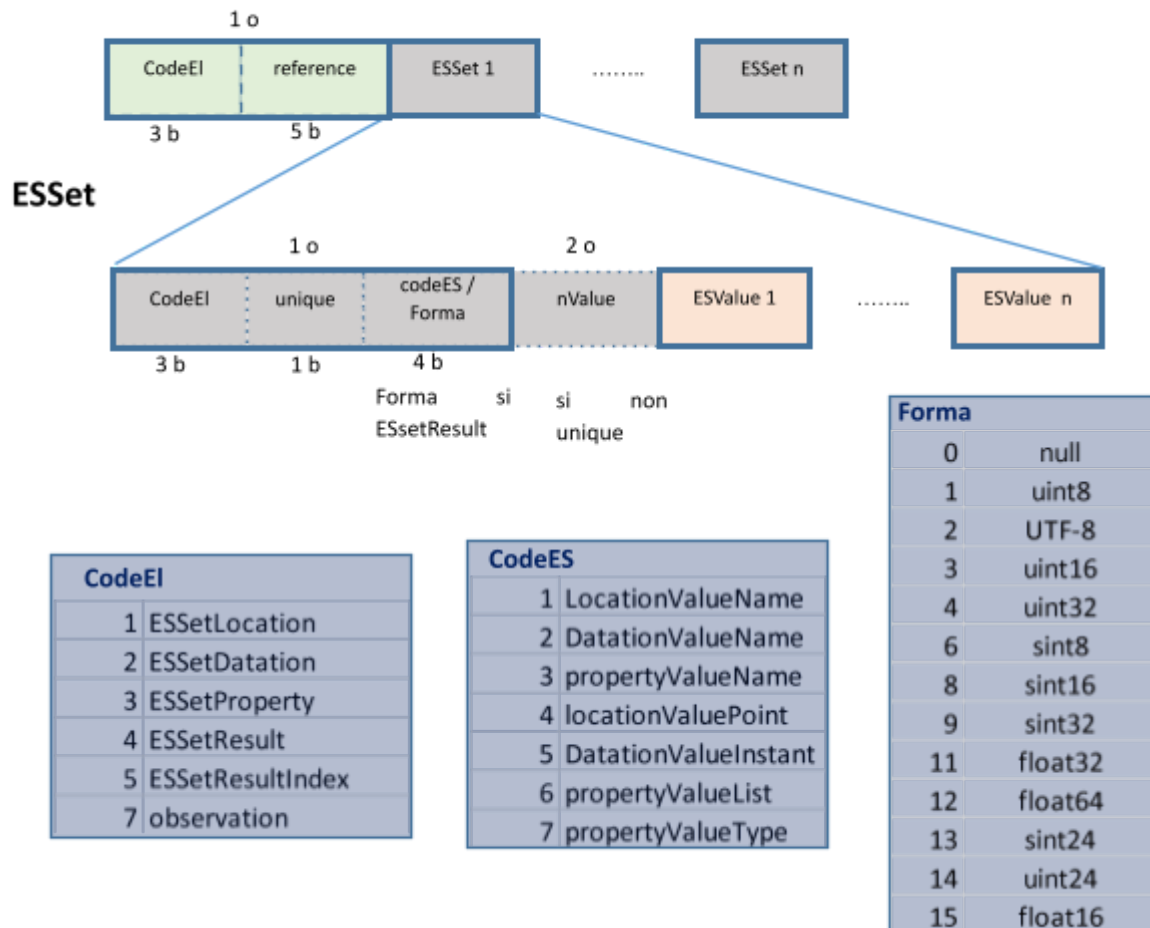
1 o

CodeEl | reference | ESSet 1 | …….. | ESSet n

3 b  5 b

ESSet

1 o  2 o

CodeEl | unique | codeES / Forma | nValue | ESValue 1 | …….. | ESValue n

3 b  1 b  4 b

Forma si ESsetResult

si non unique

| CodeEl | |
|---|---|
| 1 | ESSetLocation |
| 2 | ESSetDatation |
| 3 | ESSetProperty |
| 4 | ESSetResult |
| 5 | ESSetResultIndex |
| 7 | observation |

| CodeES | |
|---|---|
| 1 | LocationValueName |
| 2 | DatationValueName |
| 3 | propertyValueName |
| 4 | locationValuePoint |
| 5 | DatationValueInstant |
| 6 | propertyValueList |
| 7 | propertyValueType |

| Forma | |
|---|---|
| 0 | null |
| 1 | uint8 |
| 2 | UTF-8 |
| 3 | uint16 |
| 4 | uint32 |
| 6 | sint8 |
| 8 | sint16 |
| 9 | sint32 |
| 11 | float32 |
| 12 | float64 |
| 13 | sint24 |
| 14 | uint24 |
| 15 | float16 |